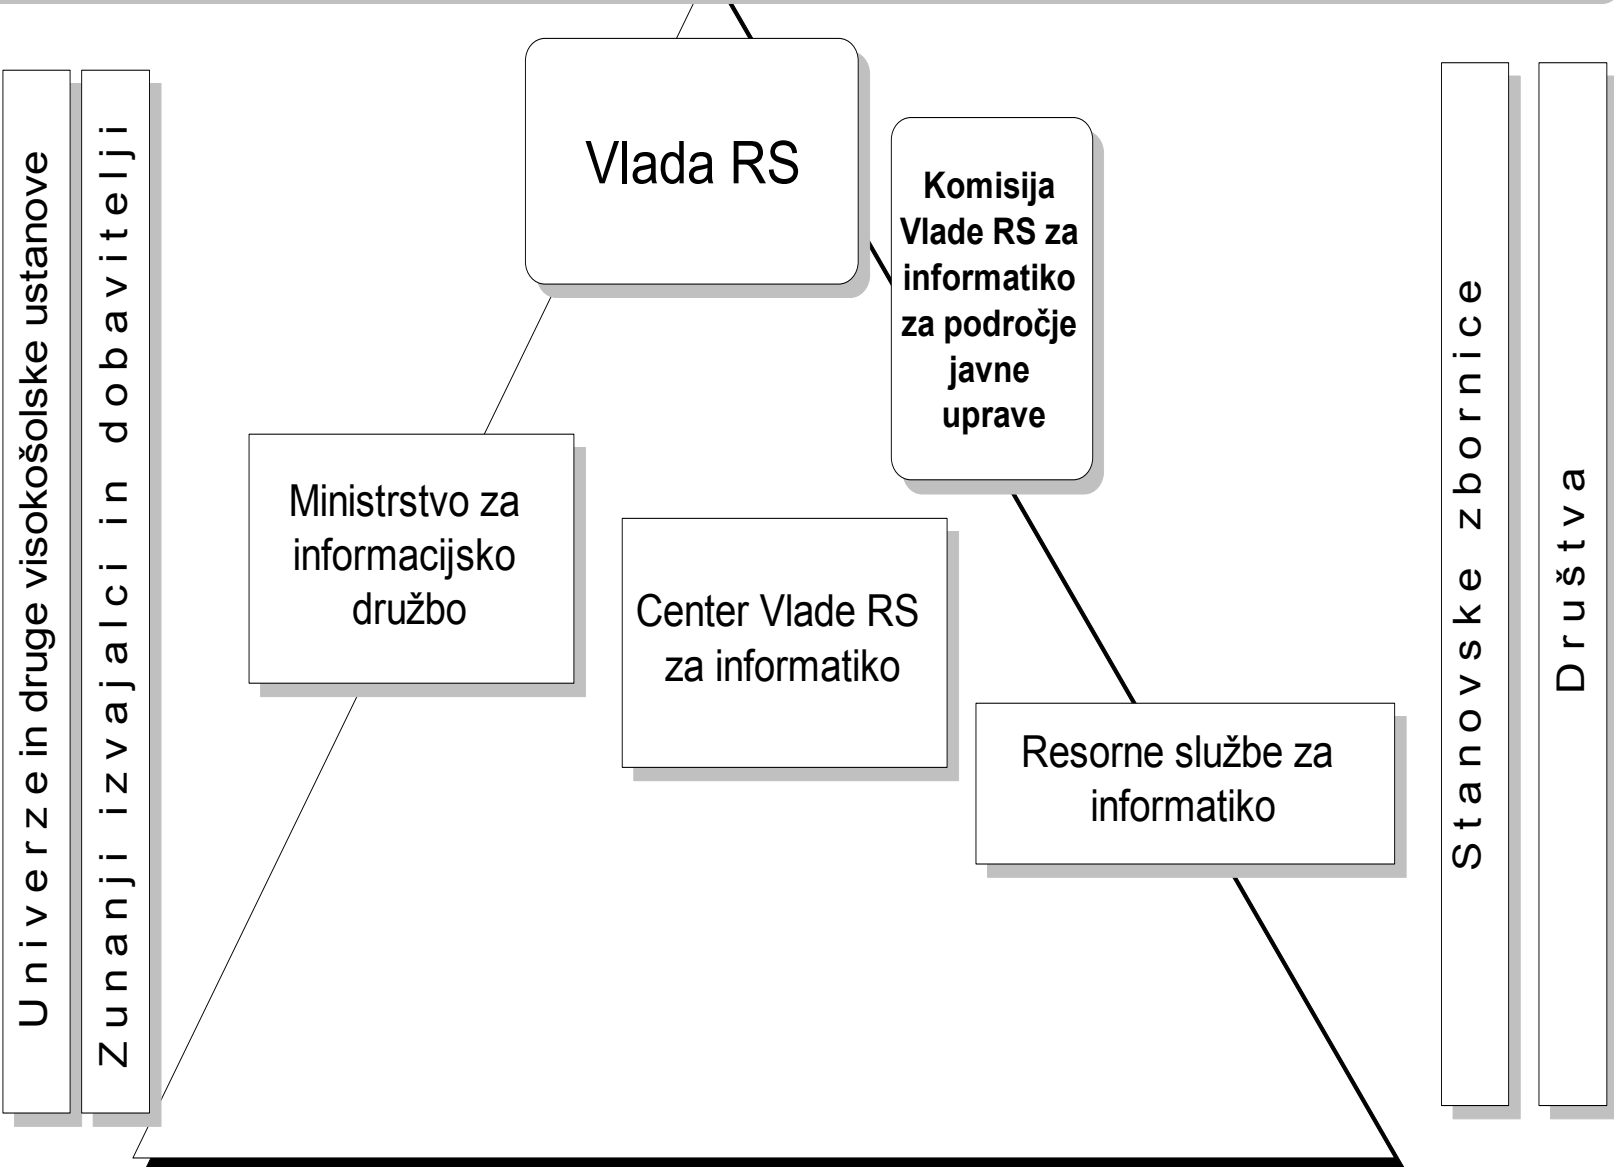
Univerze in druge visokošolske ustanove

Zunanji izvajalci in dobavitelji

Vlada RS

Komisija Vlade RS za informatiko za področje javne uprave

Ministrstvo za informacijsko družbo

Center Vlade RS za informatiko

Resorne službe za informatiko

Stanovske zbornice

Društva